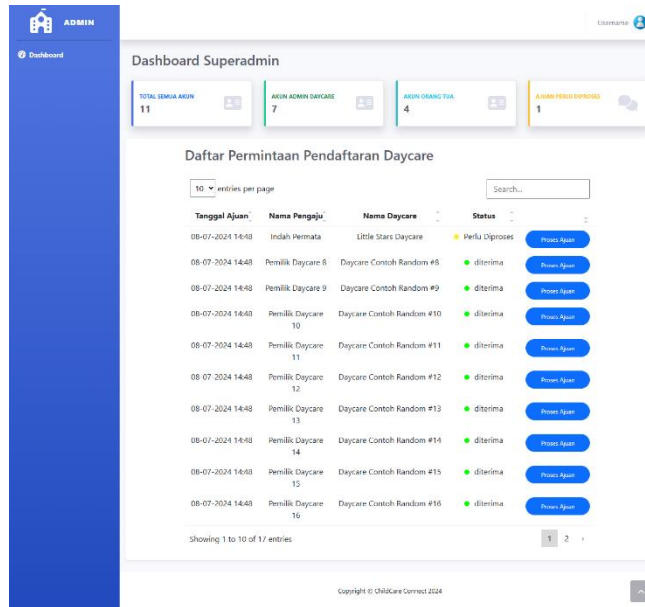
ADMIN

Dashboard

Username

Dashboard Superadmin

TOTAL SEMUA AKUN
11

AKUN ADMIN DAYCARE
7

AKUN ORANG TUA
4

AJUAN PERLU DIPROSES
1

Daftar Permintaan Pendaftaran Daycare

10 entries per page

Search...

| Tanggal Ajuan | Nama Pengaju | Nama Daycare | Status | |
|---|---|---|---|---|
| 08-07-2024 14:48 | Indah Permata | Little Stars Daycare | Perlu Diproses | Proses Ajuan |
| 08-07-2024 14:48 | Pemilik Daycare 8 | Daycare Contoh Random #8 | diterima | Proses Ajuan |
| 08-07-2024 14:48 | Pemilik Daycare 9 | Daycare Contoh Random #9 | diterima | Proses Ajuan |
| 08-07-2024 14:48 | Pemilik Daycare 10 | Daycare Contoh Random #10 | diterima | Proses Ajuan |
| 08-07-2024 14:48 | Pemilik Daycare 11 | Daycare Contoh Random #11 | diterima | Proses Ajuan |
| 08-07-2024 14:48 | Pemilik Daycare 12 | Daycare Contoh Random #12 | diterima | Proses Ajuan |
| 08-07-2024 14:48 | Pemilik Daycare 13 | Daycare Contoh Random #13 | diterima | Proses Ajuan |
| 08-07-2024 14:48 | Pemilik Daycare 14 | Daycare Contoh Random #14 | diterima | Proses Ajuan |
| 08-07-2024 14:48 | Pemilik Daycare 15 | Daycare Contoh Random #15 | diterima | Proses Ajuan |
| 08-07-2024 14:48 | Pemilik Daycare 16 | Daycare Contoh Random #16 | diterima | Proses Ajuan |

Showing 1 to 10 of 17 entries

1 2 ›

Copyright © ChildCare Connect 2024